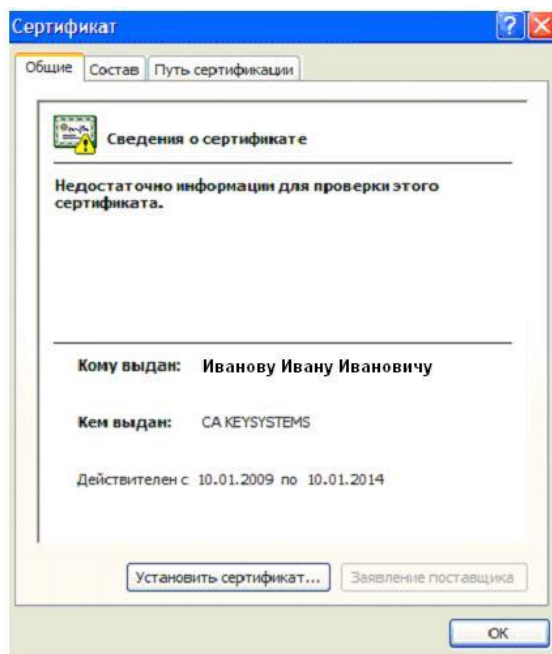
Сертификат

Общие | Состав | Путь сертификации

Сведения о сертификате

Недостаточно информации для проверки этого сертификата.

Кому выдан: Иванову Ивану Ивановичу

Кем выдан: CA KEYSYSTEMS

Действителен с 10.01.2009 по 10.01.2014

Установить сертификат... | Заявление поставщика

OK